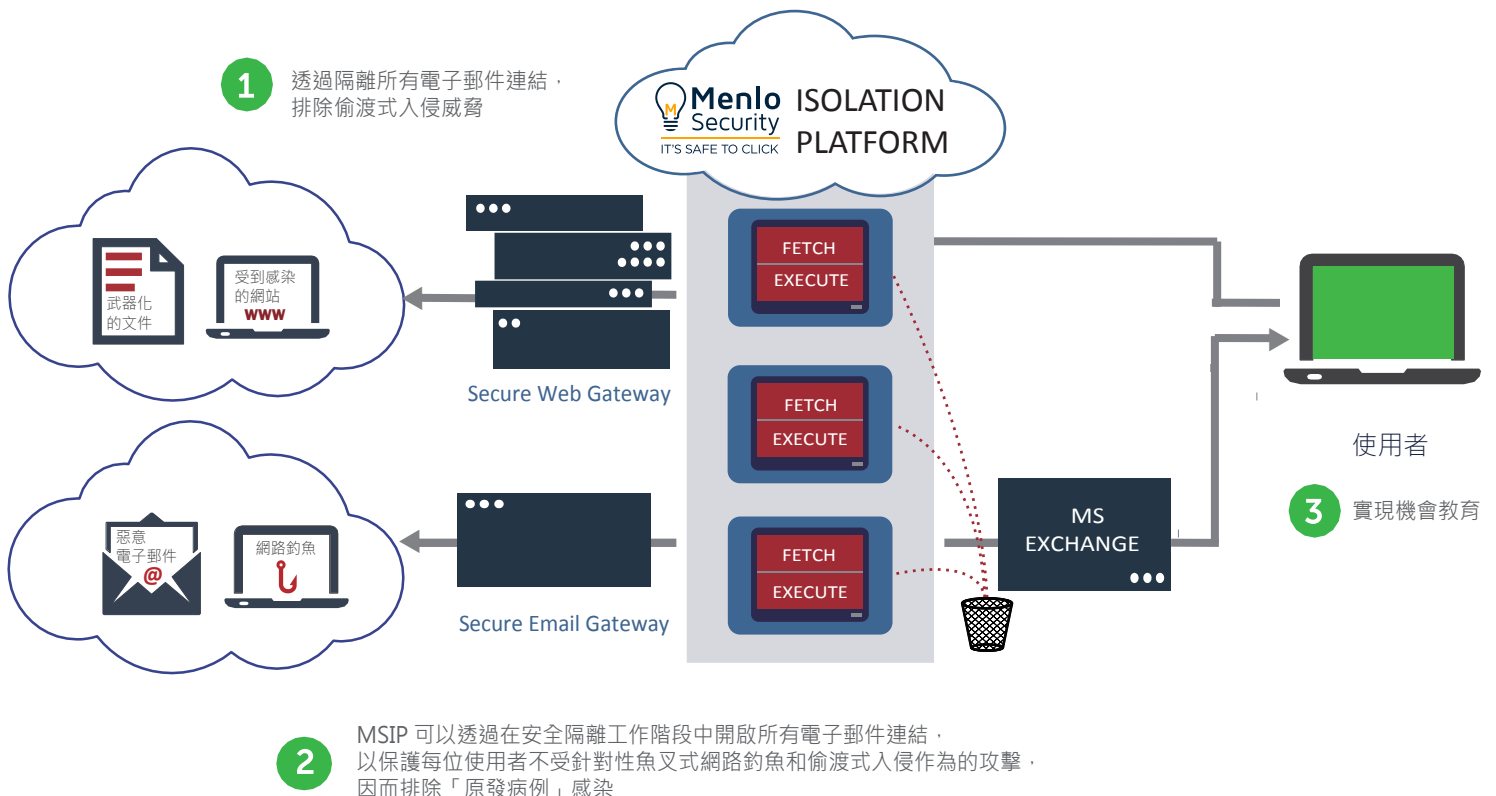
1 透過隔離所有電子郵件連結，排除偷渡式入侵威脅

Menlo Security IT'S SAFE TO CLICK ISOLATION PLATFORM

武器化的文件

受到感染的網站 WWW

FETCH
EXECUTE

FETCH
EXECUTE

FETCH
EXECUTE

Secure Web Gateway

使用者

3 實現機會教育

惡意電子郵件 @

網路釣魚

MS EXCHANGE

Secure Email Gateway

2 MSIP 可以透過在安全隔離工作階段中開啟所有電子郵件連結，以保護每位使用者不受針對性魚叉式網路釣魚和偷渡式入侵作為的攻擊，因而排除「原發病例」感染